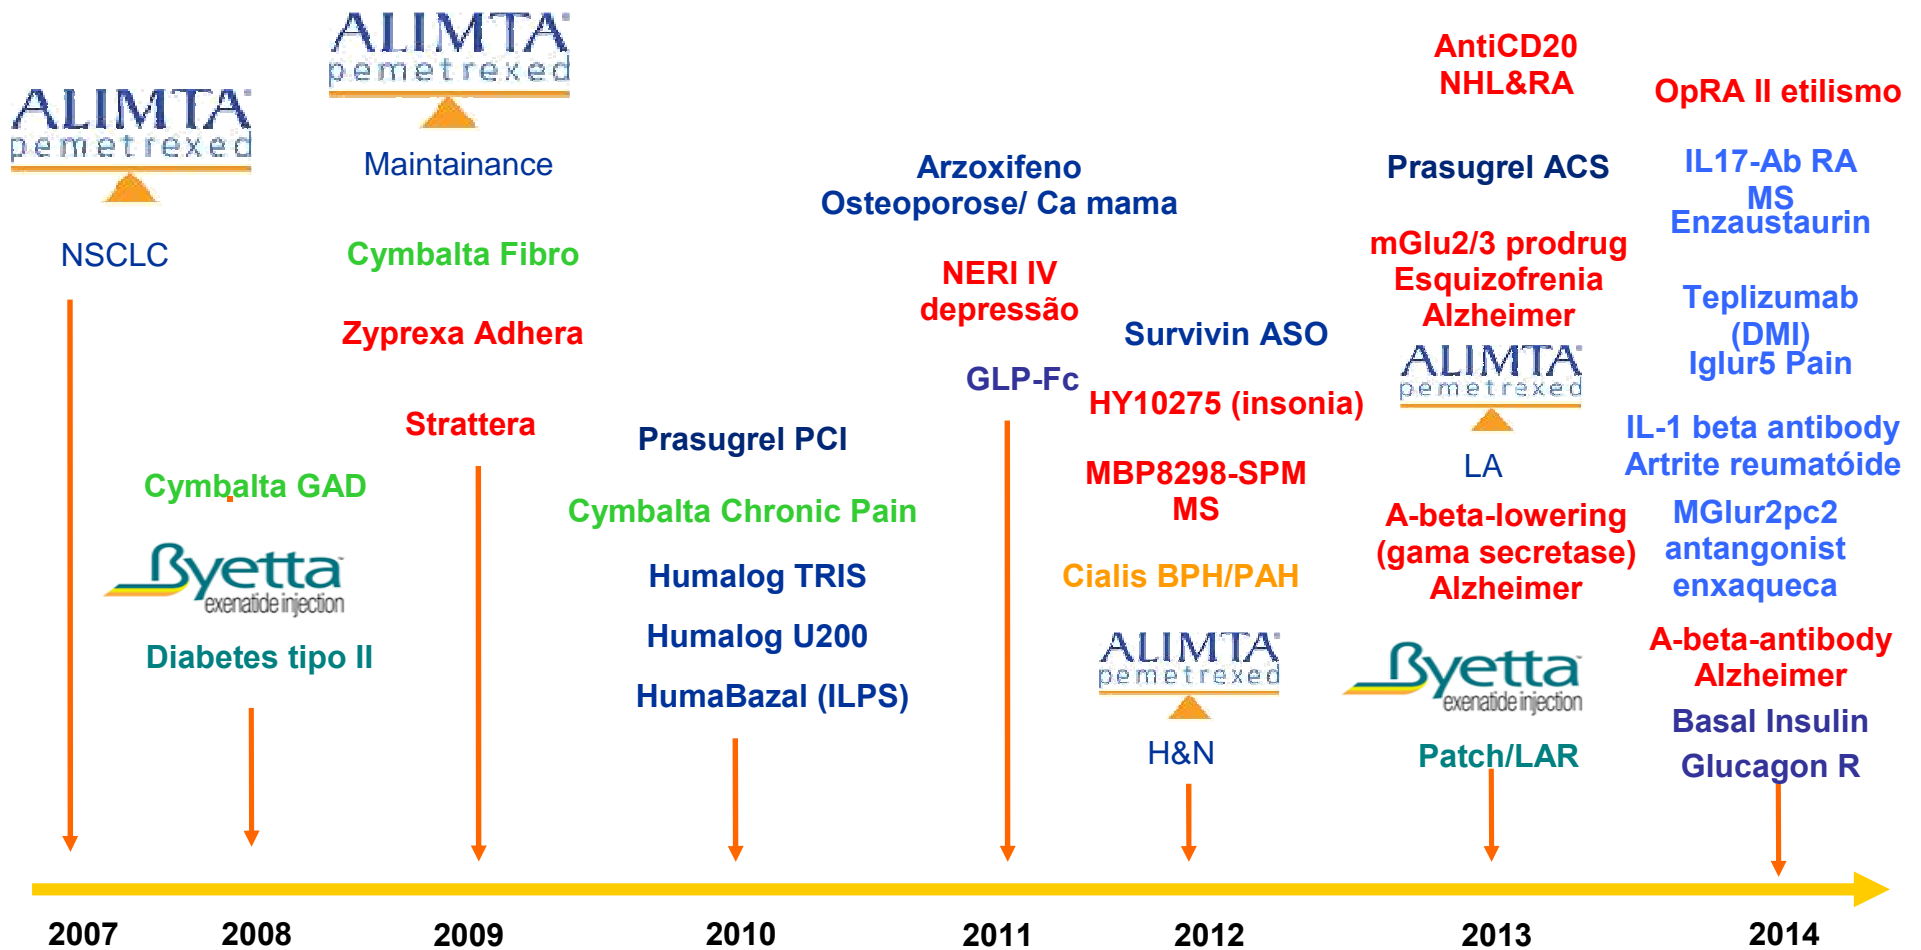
ALIMTA pemetrexed

NSCLC

Cymbalta GAD

Byetta exenatide injection

Diabetes tipo II

ALIMTA pemetrexed

Maintainance

Cymbalta Fibro

Zyprexa Adhera

Strattera

Prasugrel PCI

Cymbalta Chronic Pain

Humalog TRIS

Humalog U200

HumaBazal (ILPS)

Arzoxifeno
Osteoporose/ Ca mama

NERI IV
depressão

GLP-Fc

Survivin ASO

HY10275 (insonia)

MBP8298-SPM
MS

Cialis BPH/PAH

ALIMTA pemetrexed

H&N

AntiCD20
NHL&RA

Prasugrel ACS

mGlu2/3 prodrug
Esquizofrenia
Alzheimer

ALIMTA pemetrexed

LA

A-beta-lowering
(gama secretase)
Alzheimer

Byetta exenatide injection

Patch/LAR

OpRA II etilismo

IL17-Ab RA
MS
Enzaustaurin

Teplizumab
(DMI)
Iglur5 Pain

IL-1 beta antibody
Artrite reumatóide

MGlur2pc2
antangonist
enxaqueca

A-beta-antibody
Alzheimer

Basal Insulin

Glucagon R

2007 2008 2009 2010 2011 2012 2013 2014